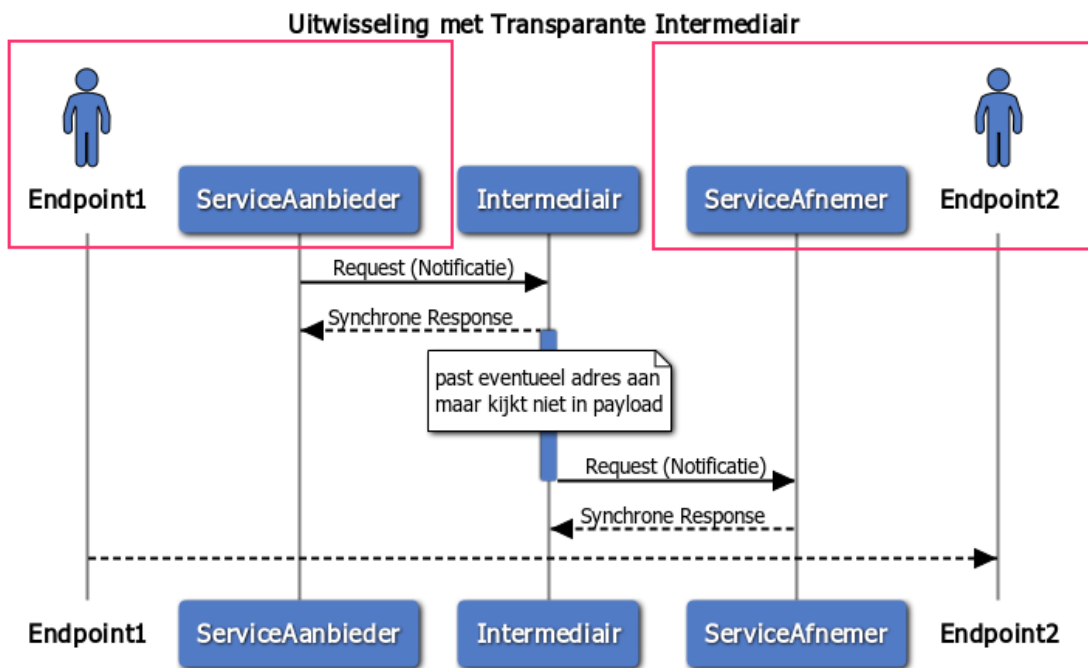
Uitwisseling met Transparante Intermediair

Endpoint1

ServiceAanbieder

Intermediair

ServiceAfnemer

Endpoint2

Request (Notificatie)

Synchrone Response

past eventueel adres aan maar kijkt niet in payload

Request (Notificatie)

Synchrone Response

Endpoint1

ServiceAanbieder

Intermediair

ServiceAfnemer

Endpoint2